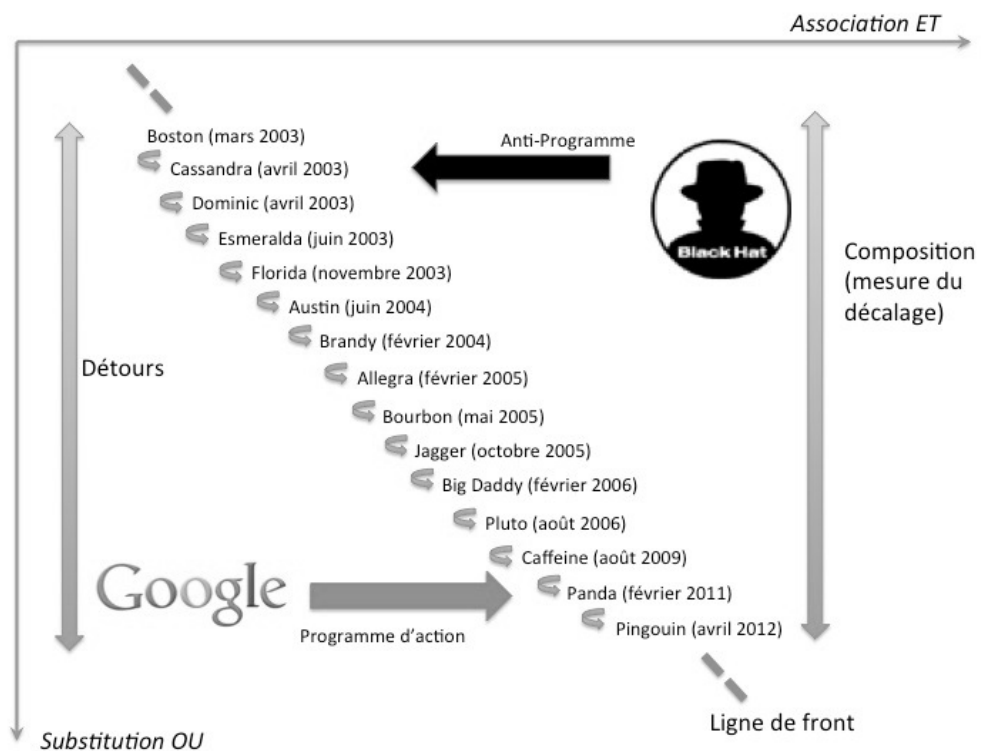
Association ET

Boston (mars 2003)
Cassandra (avril 2003)
Dominic (avril 2003)
Esmeralda (juin 2003)
Florida (novembre 2003)
Austin (juin 2004)
Brandy (février 2004)
Allegra (février 2005)
Bourbon (mai 2005)
Jagger (octobre 2005)
Big Daddy (février 2006)
Pluto (août 2006)
Caffeine (août 2009)
Panda (février 2011)
Pingouin (avril 2012)

Anti-Programme

Black Hat

Composition (mesure du décalage)

Détours

Google

Programme d'action

Ligne de front

Substitution OU